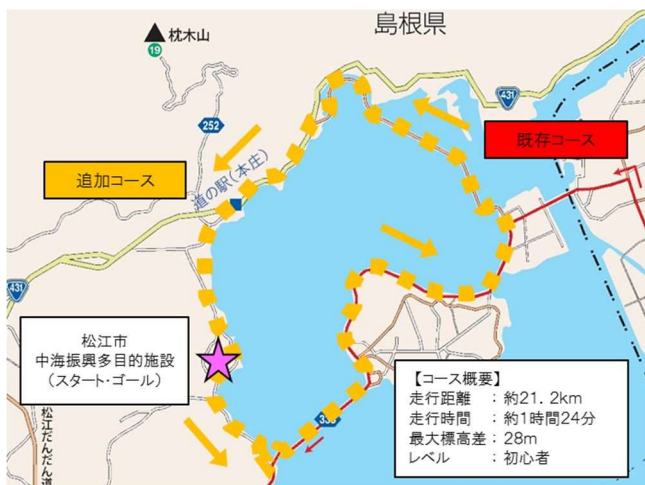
島根県

枕木山

19

431

252

既存コース

追加コース

道の駅（本庄）

431

松江市
中海振興多目的施設
（スタート・ゴール）

【コース概要】
走行距離　：約21．2km
走行時間　：約1時間24分
最大標高差：28m
レベル　　：初心者

338

松江だんだん道